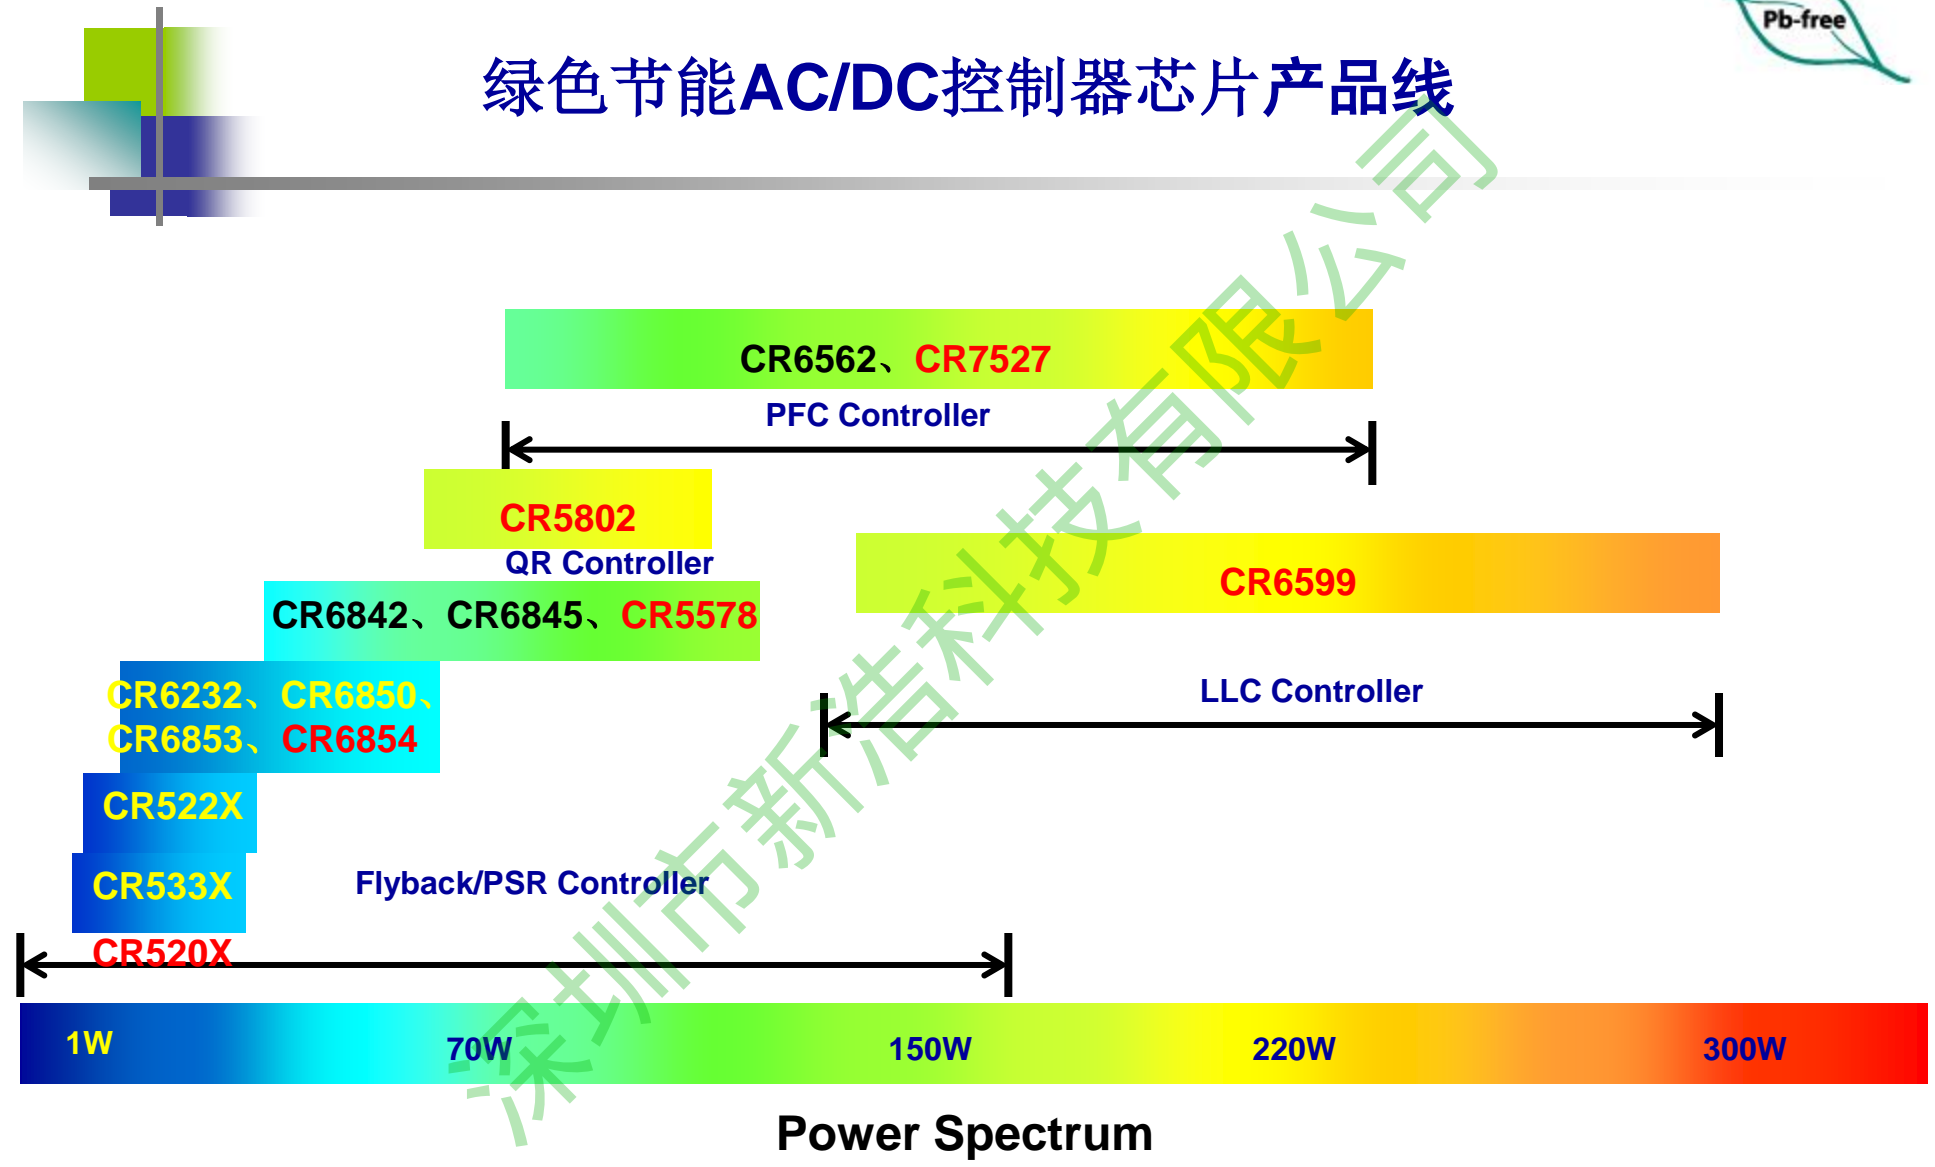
Pb-free

绿色节能AC/DC控制器芯片产品线

CR6562、CR7527

PFC Controller

CR5802

QR Controller

CR6599

CR6842、CR6845、CR5578

CR6232、CR6850、
CR6853、CR6854

LLC Controller

CR522X

CR533X

Flyback/PSR Controller

CR520X

1W 70W 150W 220W 300W

Power Spectrum

深圳市新浩科技有限公司